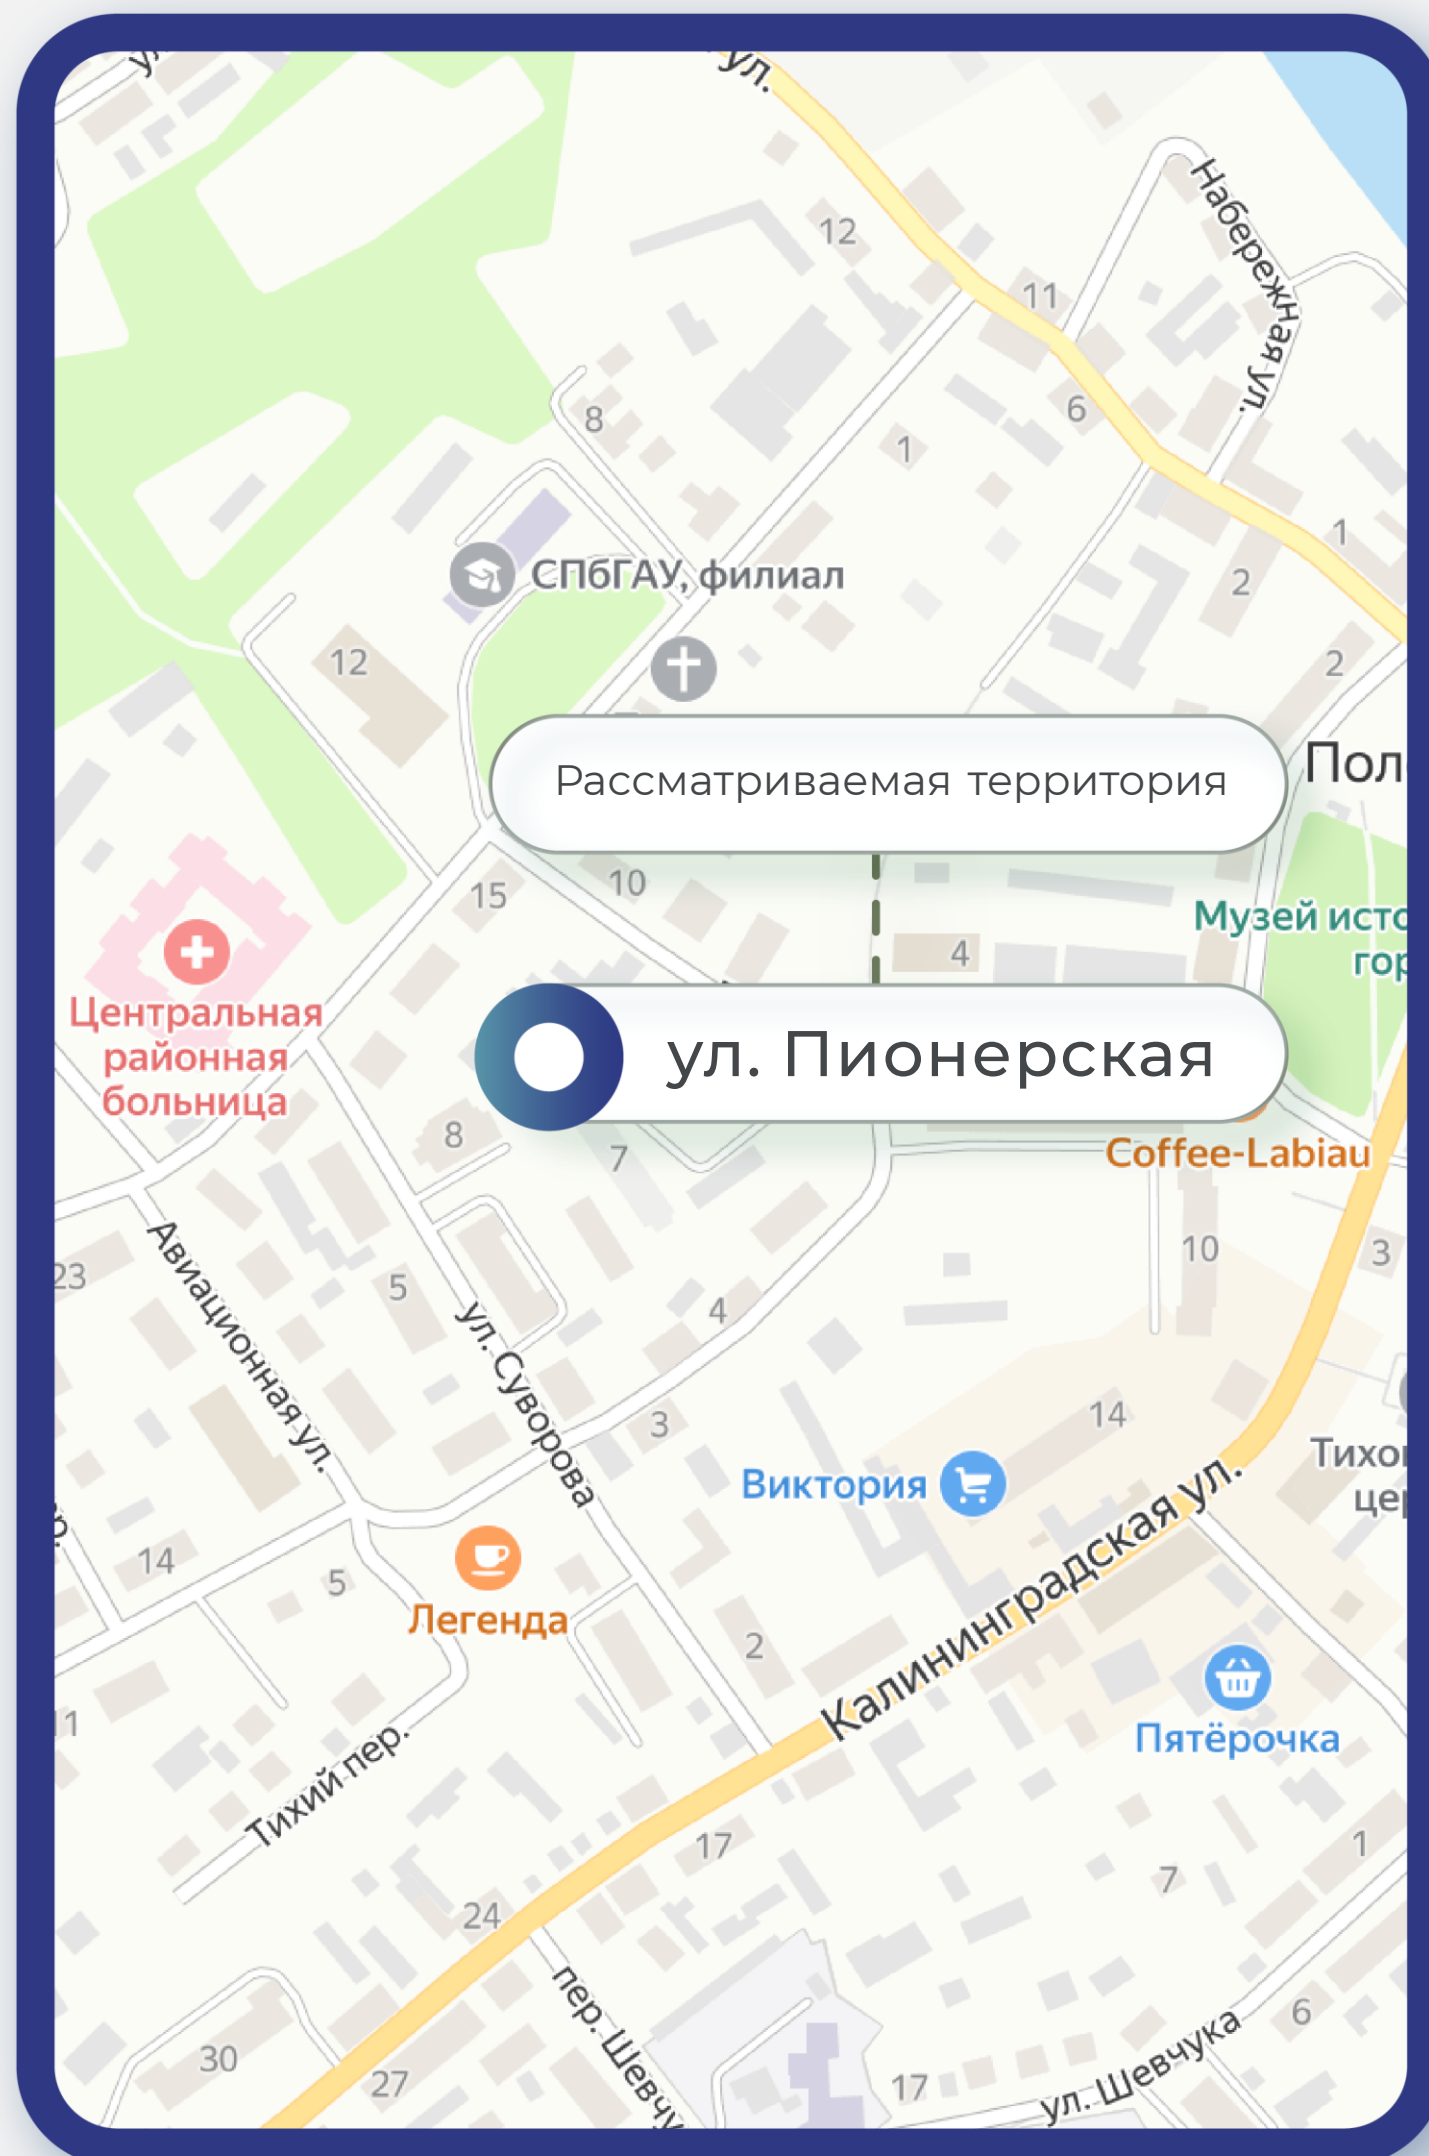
ул.

ул.

12

Набережная ул.

11

6

8

1

1

СПбГАУ, филиал

2

12

2

Рассматриваемая территория

Пол

15

10

Музей исто

гор

4

Центральная районная больница

ул. Пионерская

8

7

Coffee-Labiau

23

Авиационная ул.

5

ул. Суворова

10

3

4

3

14

Тихо

це

Виктория

14

5

Легенда

Калининградская ул.

2

Пятёрочка

11

Тихий пер.

17

1

7

24

пер. Шевчу

6

30

27

17

ул. Шевчука